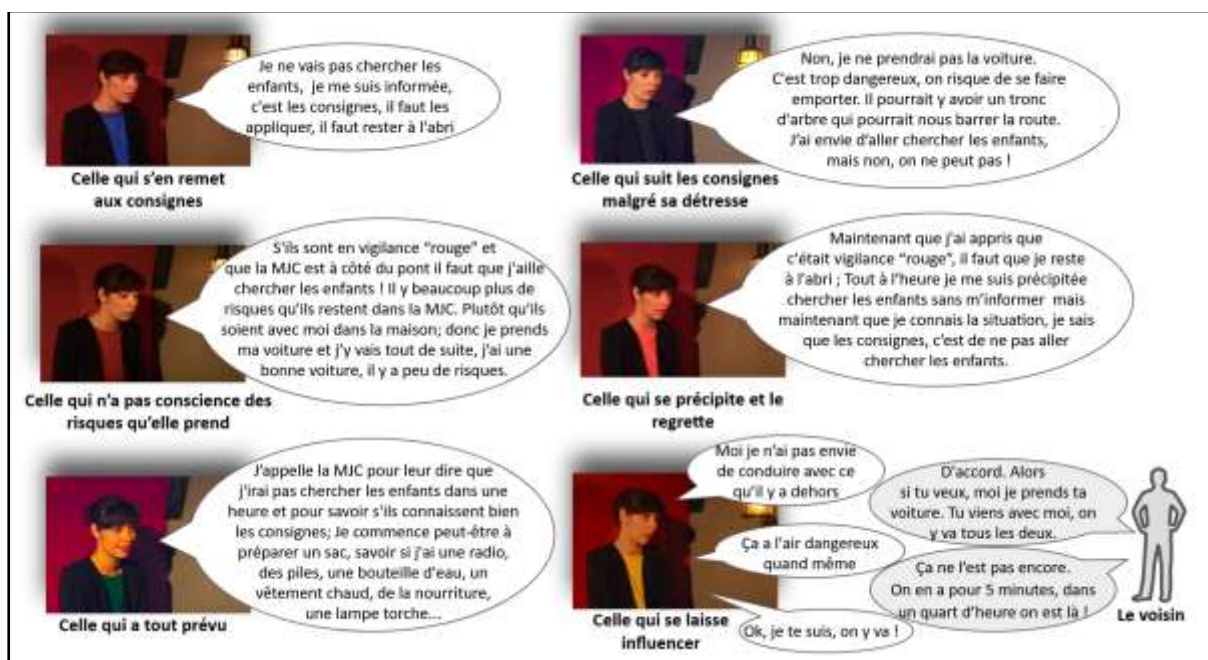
Je ne vais pas chercher les enfants, je me suis informée, c'est les consignes, il faut les appliquer, il faut rester à l'abri

Celle qui s'en remet aux consignes

Non, je ne prendrai pas la voiture. C'est trop dangereux, on risque de se faire emporter. Il pourrait y avoir un tronc d'arbre qui pourrait nous barrer la route. J'ai envie d'aller chercher les enfants, mais non, on ne peut pas !

Celle qui suit les consignes malgré sa détresse

S'ils sont en vigilance "rouge" et que la MJC est à côté du pont il faut que j'aille chercher les enfants ! Il y beaucoup plus de risques qu'ils restent dans la MJC. Plutôt qu'ils soient avec moi dans la maison; donc je prends ma voiture et j'y vais tout de suite, j'ai une bonne voiture, il y a peu de risques.

Celle qui n'a pas conscience des risques qu'elle prend

Maintenant que j'ai appris que c'était vigilance "rouge", il faut que je reste à l'abri ; Tout à l'heure je me suis précipitée chercher les enfants sans m'informer mais maintenant que je connais la situation, je sais que les consignes, c'est de ne pas aller chercher les enfants.

Celle qui se précipite et le regrette

J'appelle la MJC pour leur dire que j'irai pas chercher les enfants dans une heure et pour savoir s'ils connaissent bien les consignes; Je commence peut-être à préparer un sac, savoir si j'ai une radio, des piles, une bouteille d'eau, un vêtement chaud, de la nourriture, une lampe torche…

Celle qui a tout prévu

Moi je n'ai pas envie de conduire avec ce qu'il y a dehors

Ça a l'air dangereux quand même

Ok, je te suis, on y va !

Celle qui se laisse influencer

D'accord. Alors si tu veux, moi je prends ta voiture. Tu viens avec moi, on y va tous les deux.

Ça ne l'est pas encore. On en a pour 5 minutes, dans un quart d'heure on est là !

Le voisin